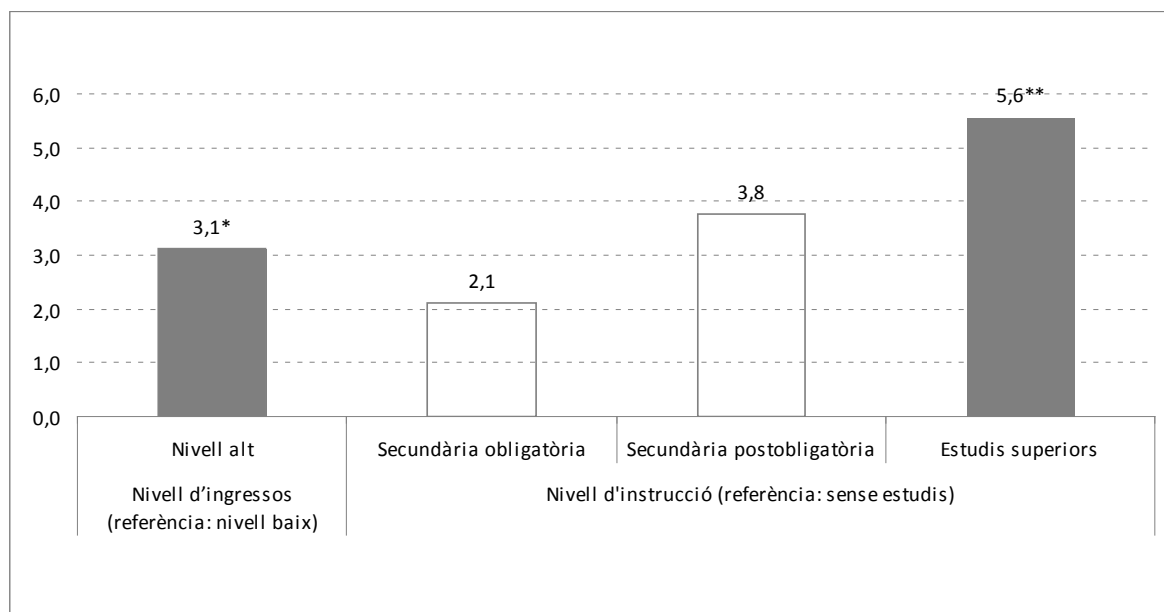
6,0
5,0
4,0
3,0
2,0
1,0
0,0

3,1*
2,1
3,8
5,6**

Nivell alt
Secundària obligatòria
Secundària postobligatòria
Estudis superiors

Nivell d'ingressos (referència: nivell baix)
Nivell d'instrucció (referència: sense estudis)